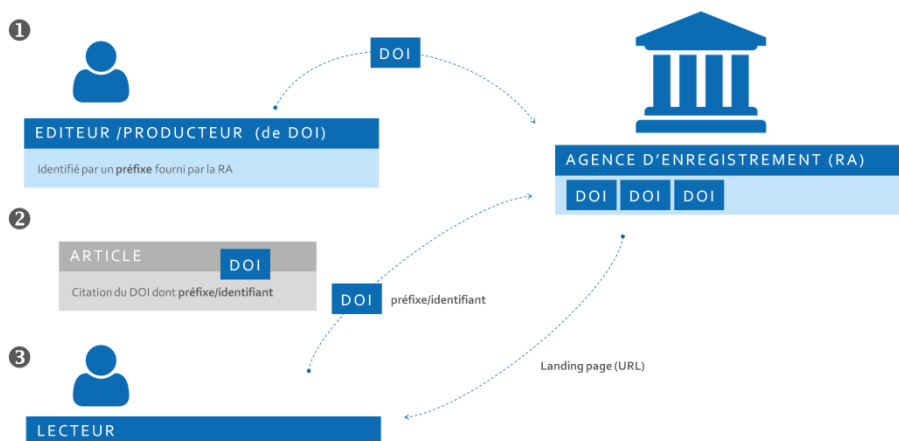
❶

DOI

EDITEUR /PRODUCTEUR (de DOI)

Identifié par un **préfixe** fourni par la RA

AGENCE D'ENREGISTREMENT (RA)

DOI DOI DOI

❷

ARTICLE

DOI

Citation du DOI dont **préfixe/identifiant**

DOI préfixe/identifiant

❸

Landing page (URL)

LECTEUR